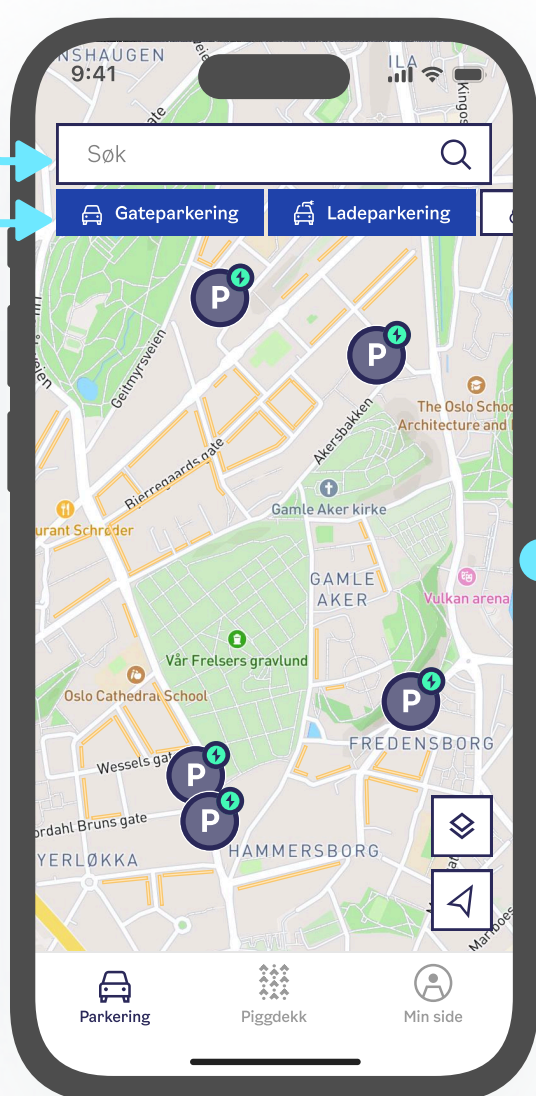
NSHAUGEN
9:41
ILA
Kingos

Søk

Gateparkering
Ladeparkering

P
P
Geitmyrsveien
The Oslo School of Architecture and
Akersbakken
Bjerregaards gate
Gamle Aker kirke
urant Schrøder
GAMLE AKER
Vulkan arena
Vår Frelsers gravlund
Oslo Cathedral School
P
FREDENSBORG
Wessels gate
P
P
ordahl Bruns gate
YERLØKKA
HAMMERSBORG
Maridalsveien

Parkering
Piggdekk
Min side